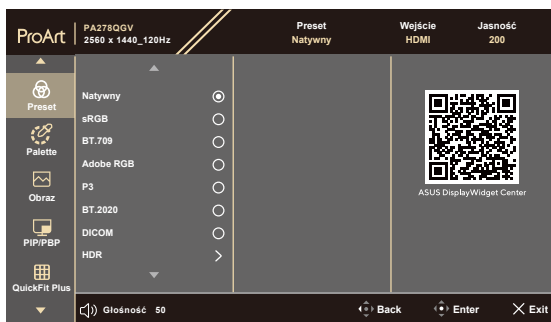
ProArt PA278QGV 2560 x 1440_120Hz

Preset Natywny

Wejście HDMI

Jasność 200

Preset

Palette

Obraz

PIP/PBP

QuickFit Plus

Natywny

sRGB

BT.709

Adobe RGB

P3

BT.2020

DICOM

HDR

ASUS DisplayWidget Center

Głośność 50

Back

Enter

Exit